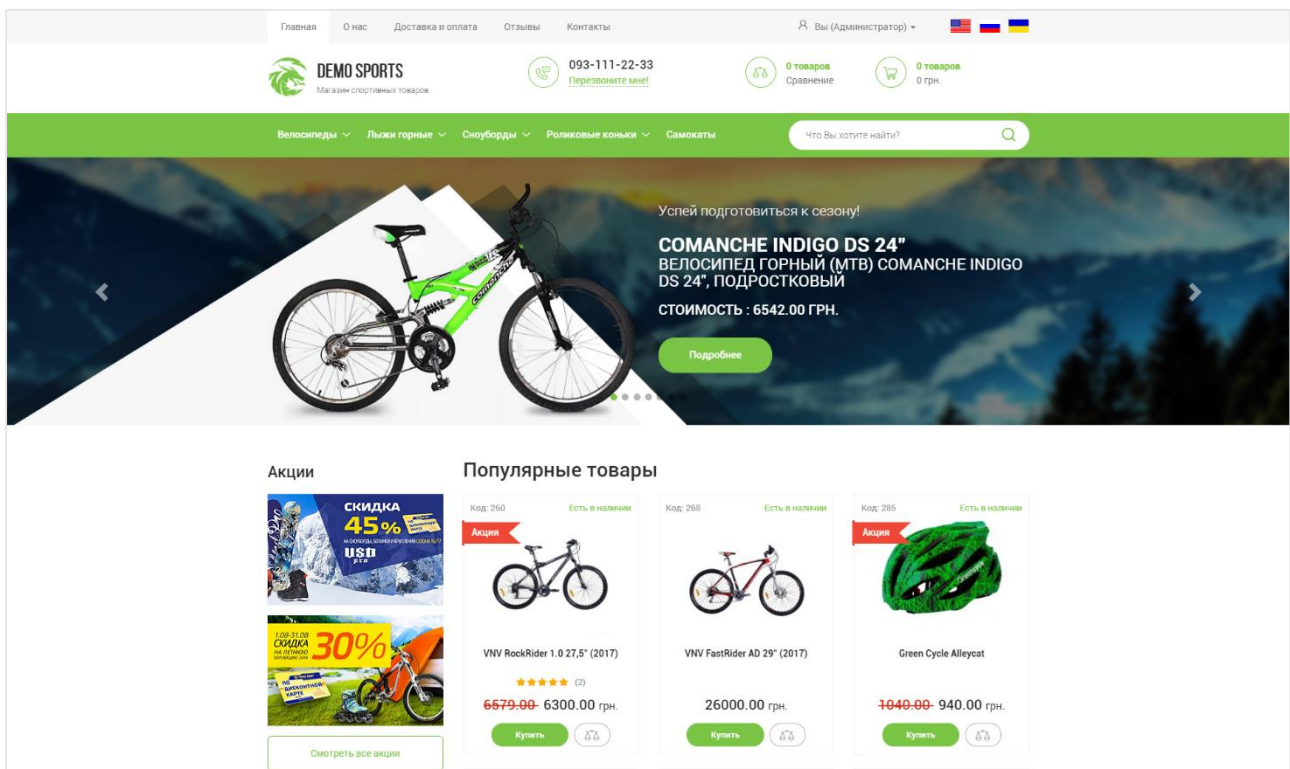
Главная О нас Доставка и оплата Отзывы Контакты

Вы (Администратор)

DEMO SPORTS
Магазин спортивных товаров

093-111-22-33
Перезвоните мне!

0 товаров
Сравнение

0 товаров
0 грн.

Велосипеды Лыжи горные Сноуборды Роликовые коньки Самокаты

Что Вы хотите найти?

Успей подготовиться к сезону!

COMANCHE INDIGO DS 24"
ВЕЛОСИПЕД ГОРНЫЙ (МТВ) COMANCHE INDIGO DS 24", ПОДРОСТКОВЫЙ

СТОИМОСТЬ : 6542.00 ГРН.

Подробнее

Акции

СКИДКА 45%

1.08-31.08 СКИДКА 30%

Смотреть все акции

Популярные товары

Код: 260 Есть в наличии
Акция
VNV RockRider 1.0 27,5" (2017)
(2)
~~6579.00~~ 6300.00 грн.
Купить

Код: 268 Есть в наличии
VNV FastRider AD 29" (2017)
26000.00 грн.
Купить

Код: 285 Есть в наличии
Акция
Green Cycle Alleycat
~~1040.00~~ 940.00 грн.
Купить